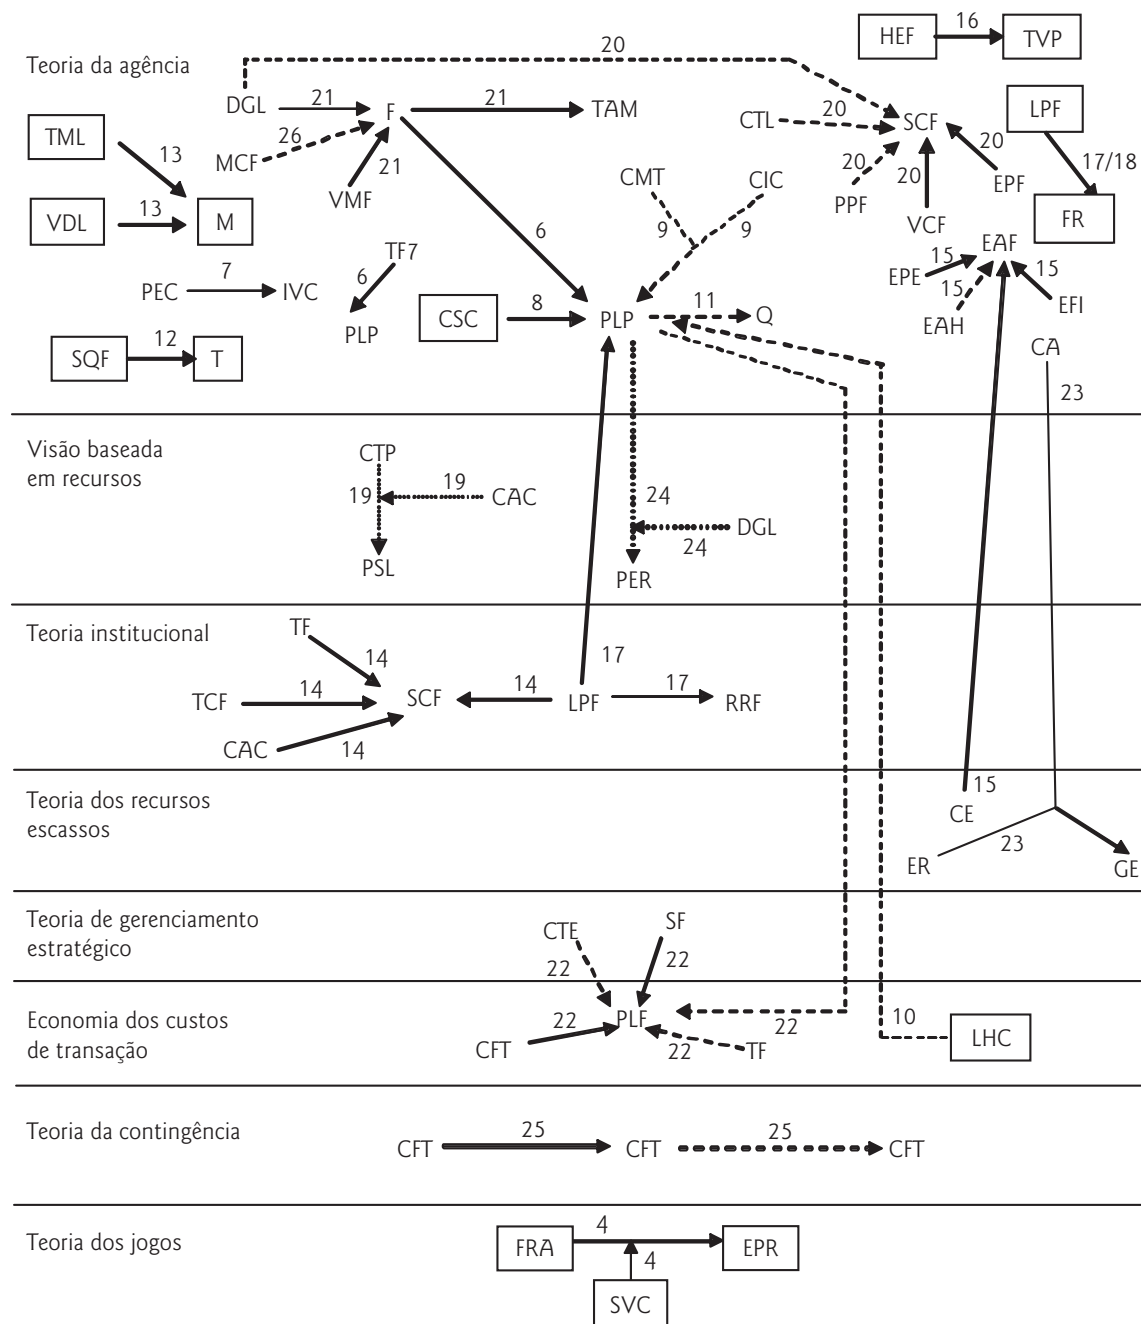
Teoria da agência

20

HEF 16 TVP

DGL 21 F 21 TAM

MCF 26

VMF 21

TML 13 M

VDL 13

6

CMT CIC

9 9

CTL 20 SCF

PPF 20

20 VCF

20 EPF

LPF 17/18 FR

EAF

EPE 15

15 EAH

15 EFI

PEC 7 IVC

TF7 6 PLP

CSC 8 PLP 11 Q

SQF 12 T

CA

23

Visão baseada em recursos

CTP

19 19 CAC

PSL

24

DGL

24

PER

Teoria institucional

TF 14

TCF 14 SCF 14 LPF 17 RRF

CAC 14

17

Teoria dos recursos escassos

15

CE

ER 23 GE

Teoria de gerenciamento estratégico

CTE SF

22 22

Economia dos custos de transação

22 PLF

CFT 22 TF

22

10 LHC

Teoria da contingência

CFT 25 CFT 25 CFT

Teoria dos jogos

FRA 4 EPR

4

SVC